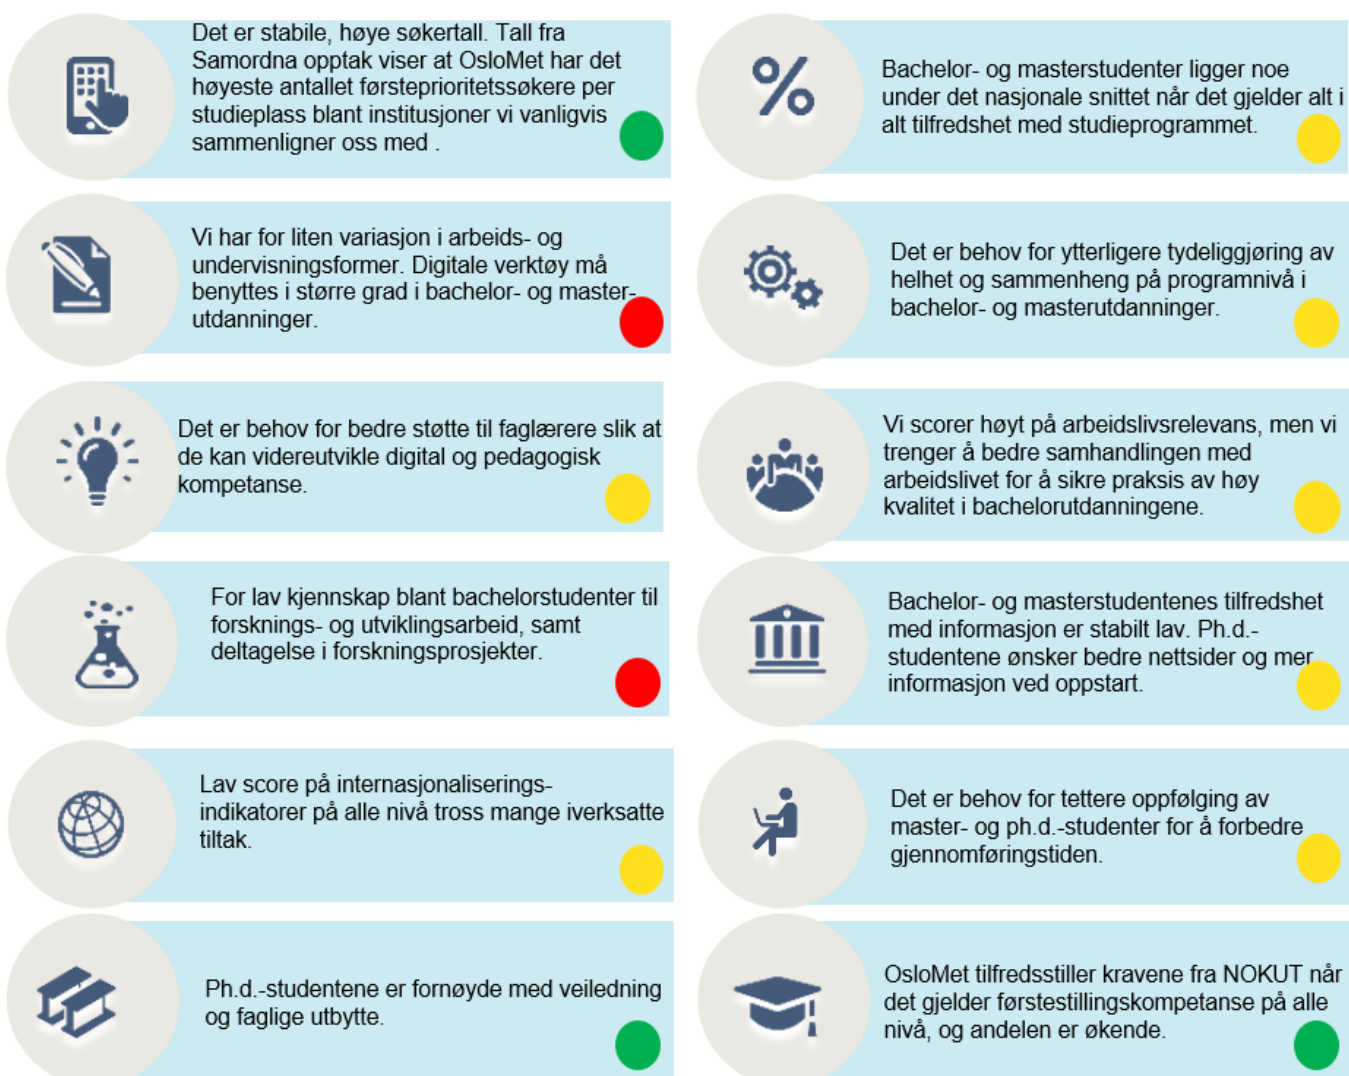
Det er stabile, høye søkertall. Tall fra Samordna opptak viser at OsloMet har det høyeste antallet førsteprioritetssøkere per studieplass blant institusjoner vi vanligvis sammenligner oss med .

Vi har for liten variasjon i arbeids- og undervisningsformer. Digitale verktøy må benyttes i større grad i bachelor- og masterutdanninger.

Det er behov for bedre støtte til faglærere slik at de kan videreutvikle digital og pedagogisk kompetanse.

For lav kjennskap blant bachelorstudenter til forsknings- og utviklingsarbeid, samt deltagelse i forskningsprosjekter.

Lav score på internasjonaliserings-indikatorer på alle nivå tross mange iverksatte tiltak.

Ph.d.-studentene er fornøyde med veiledning og faglige utbytte.

Bachelor- og masterstudenter ligger noe under det nasjonale snittet når det gjelder alt i alt tilfredshet med studieprogrammet.

Det er behov for ytterligere tydeliggjøring av helhet og sammenheng på programnivå i bachelor- og masterutdanninger.

Vi scorer høyt på arbeidslivsrelevans, men vi trenger å bedre samhandlingen med arbeidslivet for å sikre praksis av høy kvalitet i bachelorutdanningene.

Bachelor- og masterstudentenes tilfredshet med informasjon er stabilt lav. Ph.d.-studentene ønsker bedre nettsider og mer informasjon ved oppstart.

Det er behov for tettere oppfølging av master- og ph.d.-studenter for å forbedre gjennomføringstiden.

OsloMet tilfredsstiller kravene fra NOKUT når det gjelder førstestillingskompetanse på alle nivå, og andelen er økende.